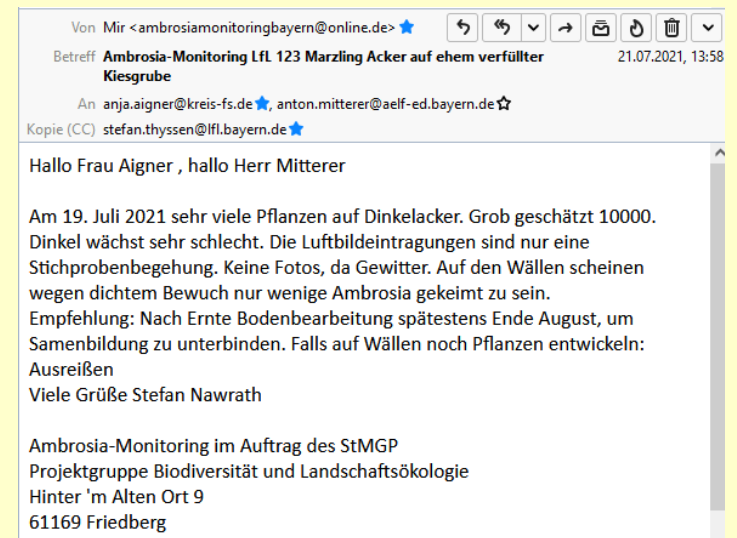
Von Mir <ambrosiamonitoringbayern@online.de>

Betreff Ambrosia-Monitoring LfL 123 Marzling Acker auf ehem verfüllter Kiesgrube

21.07.2021, 13:58

An anja.aigner@kreis-fs.de, anton.mitterer@aelf-ed.bayern.de

Kopie (CC) stefan.thyssen@lfl.bayern.de

Hallo Frau Aigner , hallo Herr Mitterer

Am 19. Juli 2021 sehr viele Pflanzen auf Dinkelacker. Grob geschätzt 10000. Dinkel wächst sehr schlecht. Die Luftbildeintragungen sind nur eine Stichprobenbegehung. Keine Fotos, da Gewitter. Auf den Wällen scheinen wegen dichtem Bewuch nur wenige Ambrosia gekeimt zu sein.
Empfehlung: Nach Ernte Bodenbearbeitung spätestens Ende August, um Samenbildung zu unterbinden. Falls auf Wällen noch Pflanzen entwickeln: Ausreißen
Viele Grüße Stefan Nawrath

Ambrosia-Monitoring im Auftrag des StMGP
Projektgruppe Biodiversität und Landschaftsökologie
Hinter 'm Alten Ort 9
61169 Friedberg